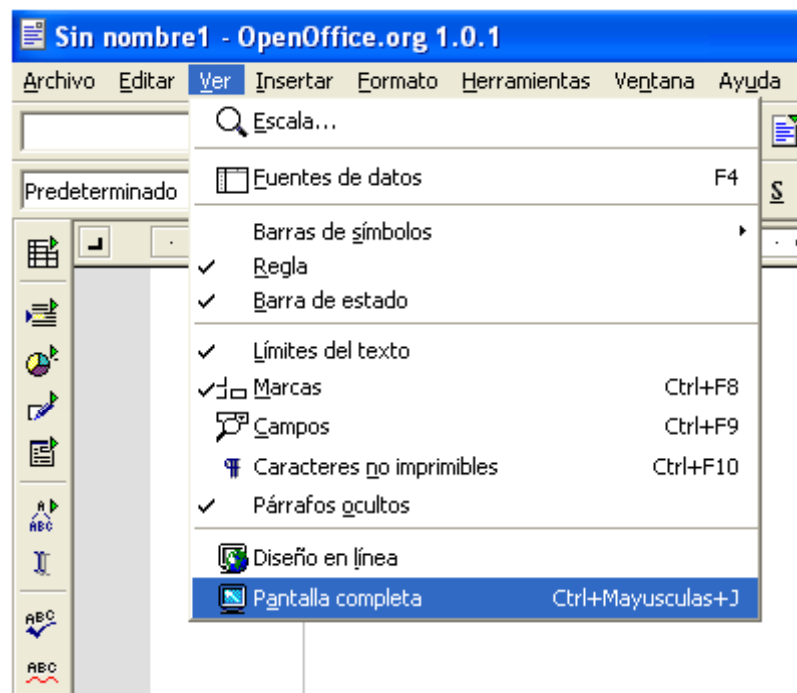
Sin nombre1 - OpenOffice.org 1.0.1

Archivo Editar Ver Insertar Formato Herramientas Ventana Ayuda

Predeterminado

S

Escala...

Fuentes de datos F4

Barras de símbolos

Regla

Barra de estado

Límites del texto

Marcas Ctrl+F8

Campos Ctrl+F9

Caracteres no imprimibles Ctrl+F10

Párrafos ocultos

Diseño en línea

Pantalla completa Ctrl+Mayusculas+J

ABC

ABC